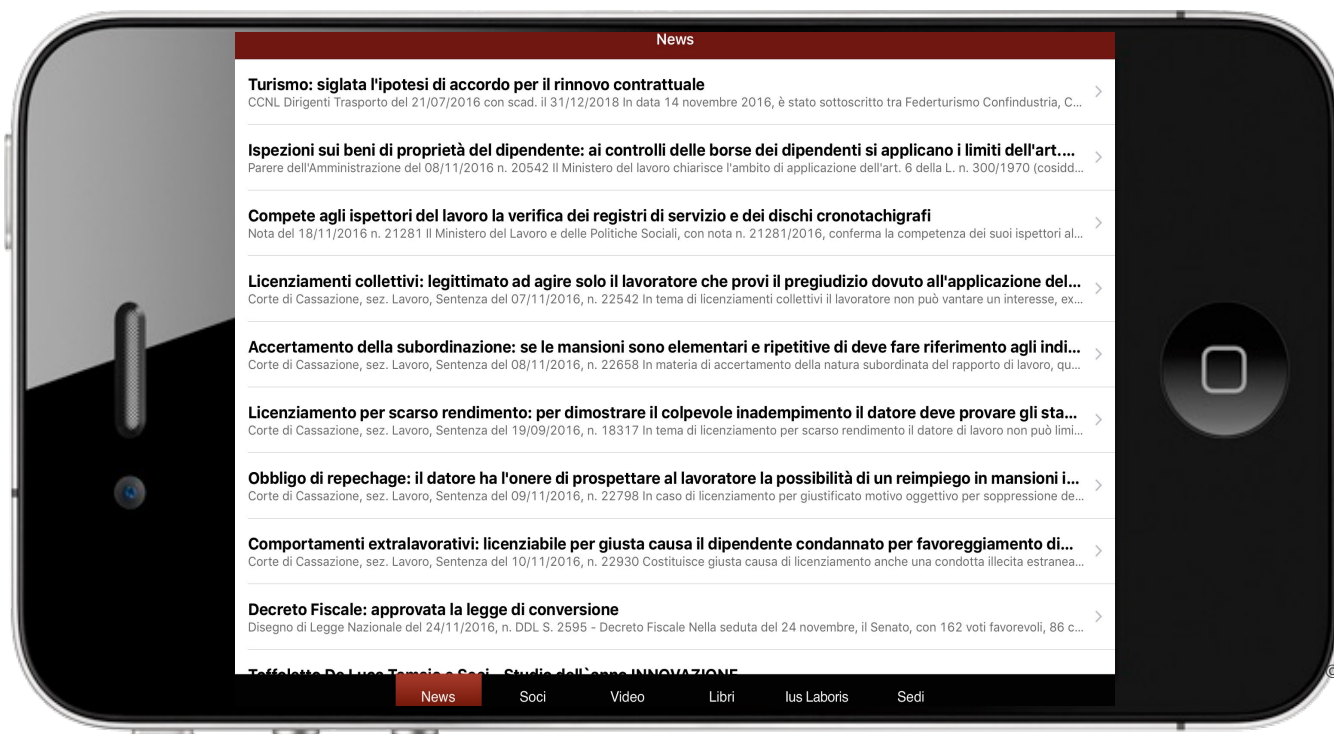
News

Turismo: siglata l'ipotesi di accordo per il rinnovo contrattuale
CCNL Dirigenti Trasporto del 21/07/2016 con scad. il 31/12/2018 In data 14 novembre 2016, è stato sottoscritto tra Federturismo Confindustria, C...

Ispezioni sui beni di proprietà del dipendente: ai controlli delle borse dei dipendenti si applicano i limiti dell'art....
Parere dell'Amministrazione del 08/11/2016 n. 20542 Il Ministero del lavoro chiarisce l'ambito di applicazione dell'art. 6 della L. n. 300/1970 (cosidd...

Compete agli ispettori del lavoro la verifica dei registri di servizio e dei dischi cronotachigrafi
Nota del 18/11/2016 n. 21281 Il Ministero del Lavoro e delle Politiche Sociali, con nota n. 21281/2016, conferma la competenza dei suoi ispettori al...

Licenziamenti collettivi: legittimato ad agire solo il lavoratore che provi il pregiudizio dovuto all'applicazione del...
Corte di Cassazione, sez. Lavoro, Sentenza del 07/11/2016, n. 22542 In tema di licenziamenti collettivi il lavoratore non può vantare un interesse, ex...

Accertamento della subordinazione: se le mansioni sono elementari e ripetitive di deve fare riferimento agli indi...
Corte di Cassazione, sez. Lavoro, Sentenza del 08/11/2016, n. 22658 In materia di accertamento della natura subordinata del rapporto di lavoro, qu...

Licenziamento per scarso rendimento: per dimostrare il colpevole inadempimento il datore deve provare gli sta...
Corte di Cassazione, sez. Lavoro, Sentenza del 19/09/2016, n. 18317 In tema di licenziamento per scarso rendimento il datore di lavoro non può limi...

Obbligo di repechage: il datore ha l'onere di prospettare al lavoratore la possibilità di un reimpiego in mansioni i...
Corte di Cassazione, sez. Lavoro, Sentenza del 09/11/2016, n. 22798 In caso di licenziamento per giustificato motivo oggettivo per soppressione de...

Comportamenti extralavorativi: licenziabile per giusta causa il dipendente condannato per favoreggiamento di...
Corte di Cassazione, sez. Lavoro, Sentenza del 10/11/2016, n. 22930 Costituisce giusta causa di licenziamento anche una condotta illecita estranea...

Decreto Fiscale: approvata la legge di conversione
Disegno di Legge Nazionale del 24/11/2016, n. DDL S. 2595 - Decreto Fiscale Nella seduta del 24 novembre, il Senato, con 162 voti favorevoli, 86 c...

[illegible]

News Soci Video Libri Ius Laboris Sedi